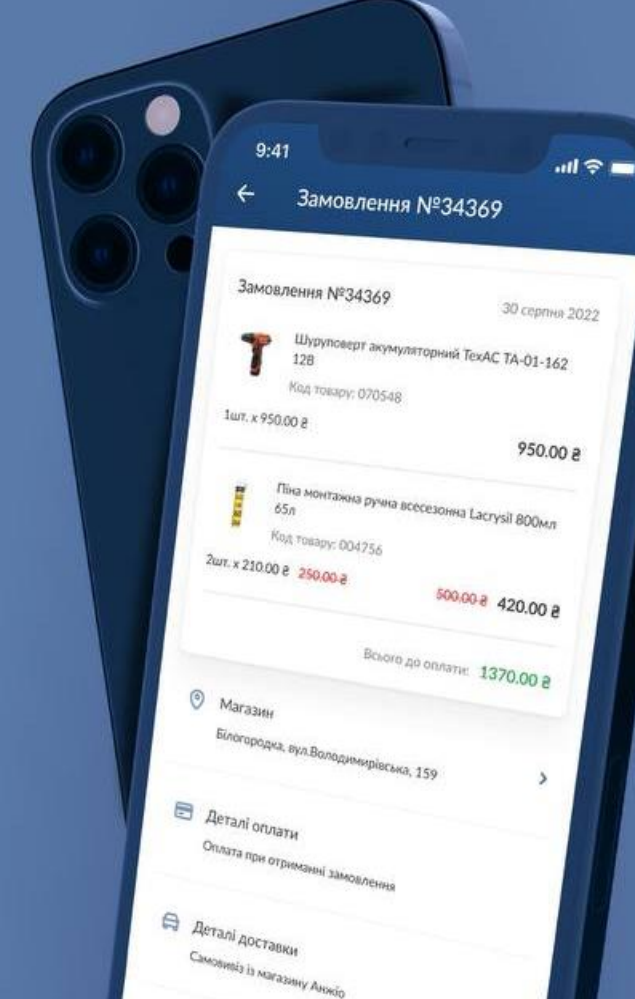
9:41

Замовлення №34369

Замовлення №34369

30 серпня 2022

Шуруповерт акумуляторний TexAC TA-01-162 12В

Код товару: 070548

1шт. x 950.00 ₴

950.00 ₴

Піна монтажна ручна всесезонна Lacrysil 800мл 65л

Код товару: 004756

2шт. x 210.00 ₴ 250.00 ₴

500.00 ₴ 420.00 ₴

Всього до оплати: 1370.00 ₴

Магазин

Білогородка, вул.Володимирівська, 159

Деталі оплати

Оплата при отриманні замовлення

Деталі доставки

Самовивіз із магазину Анжіо